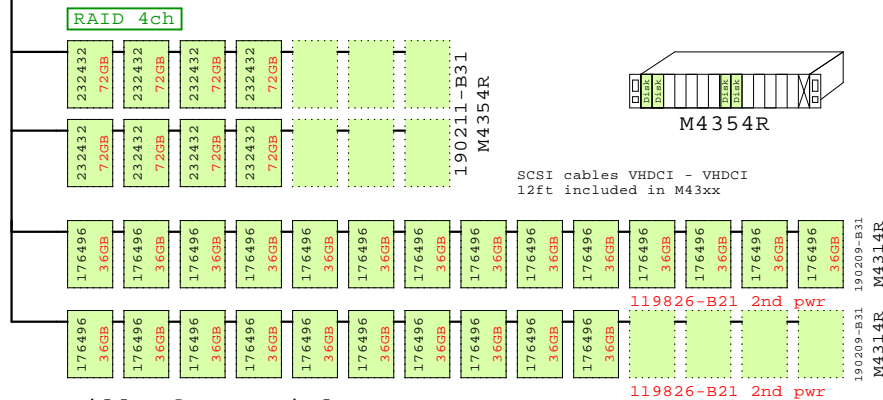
RAID 4ch

232432 72GB
232432 72GB
232432 72GB
232432 72GB

190211-B31
M4354R

232432 72GB
232432 72GB
232432 72GB
232432 72GB

Disk Disk Disk Disk

M4354R

SCSI cables VHDCI - VHDCI
12ft included in M43xx

176496 36GB
176496 36GB
176496 36GB
176496 36GB
176496 36GB
176496 36GB
176496 36GB
176496 36GB
176496 36GB
176496 36GB
176496 36GB
176496 36GB
176496 36GB
176496 36GB

190209-B31
M4314R

119826-B21 2nd pwr

176496 36GB
176496 36GB
176496 36GB
176496 36GB
176496 36GB
176496 36GB
176496 36GB
176496 36GB
176496 36GB
176496 36GB

190209-B31
M4314R

119826-B21 2nd pwr

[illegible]